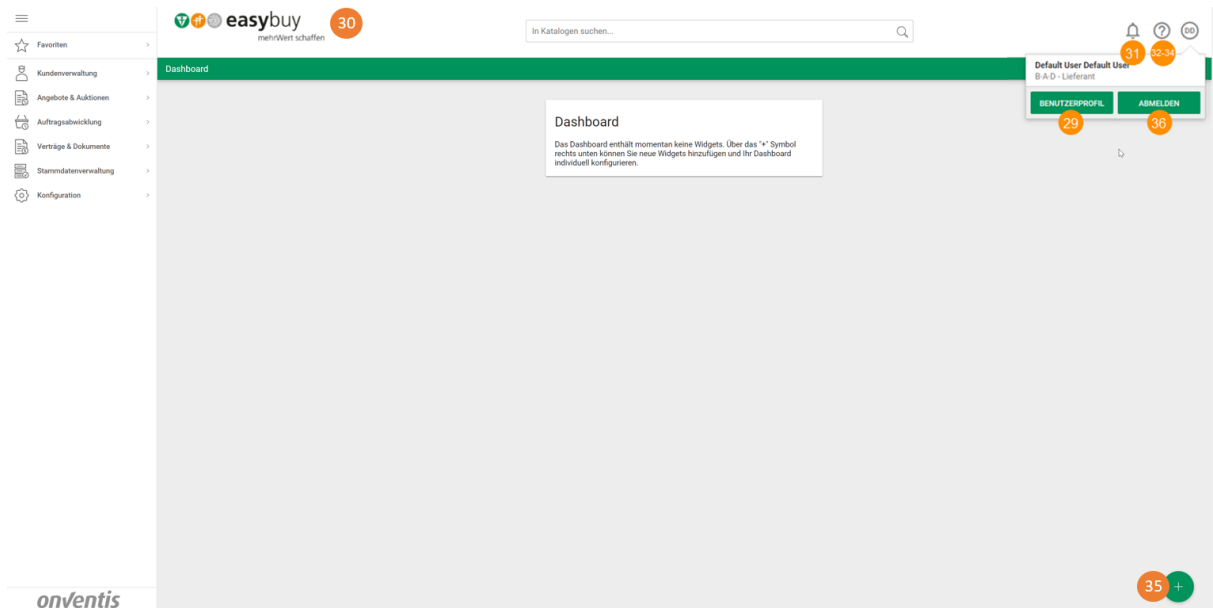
easybuy
mehrWert schaffen
30

In Katalogen suchen...

31 32-34 DD

Default User Default User
B·A·D - Lieferant
BENUTZERPROFIL
ABMELDEN
29 36

Favoriten
Kundenverwaltung
Angebote & Auktionen
Auftragsabwicklung
Verträge & Dokumente
Stammdatenverwaltung
Konfiguration

Dashboard

Dashboard
Das Dashboard enthält momentan keine Widgets. Über das "+" Symbol rechts unten können Sie neue Widgets hinzufügen und Ihr Dashboard individuell konfigurieren.

35 +

onventis